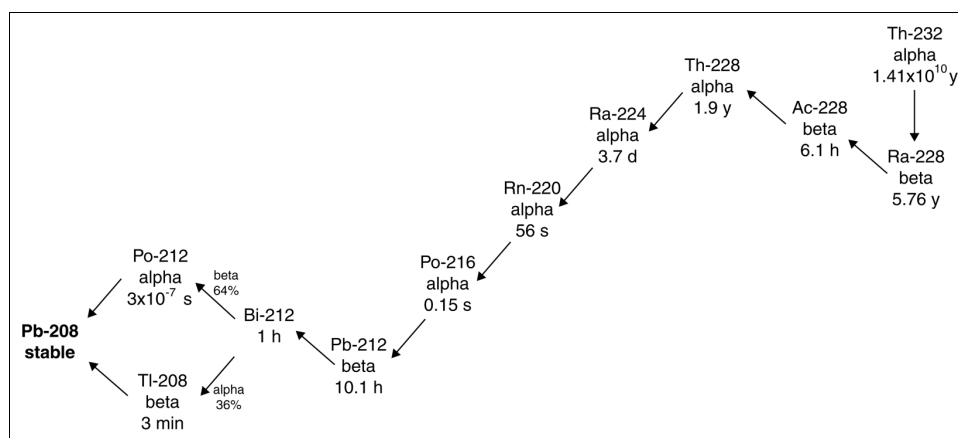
Th-232
alpha
$1.41 \times 10^{10}$ y

Ra-228
beta
5.76 y

Ac-228
beta
6.1 h

Th-228
alpha
1.9 y

Ra-224
alpha
3.7 d

Rn-220
alpha
56 s

Po-216
alpha
0.15 s

Pb-212
beta
10.1 h

Bi-212
1 h

beta
64%

Po-212
alpha
$3 \times 10^{-7}$ s

alpha
36%

Tl-208
beta
3 min

**Pb-208
stable**